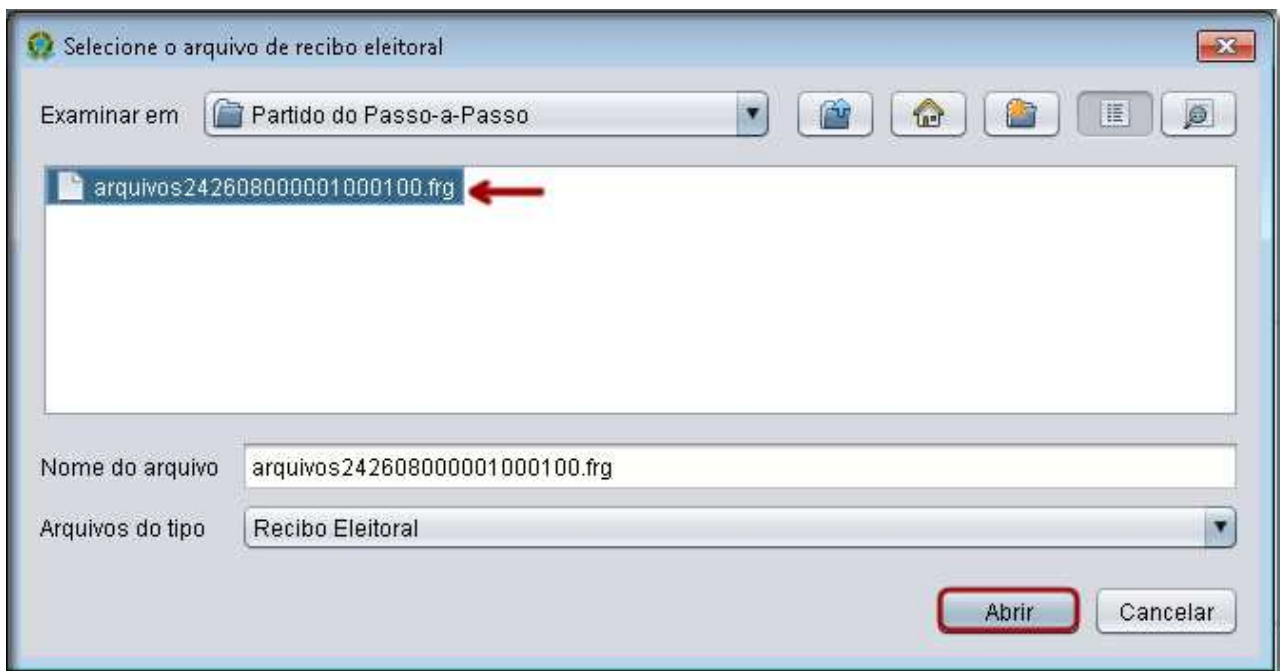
Selecione o arquivo de recibo eleitoral

Examinar em Partido do Passo-a-Passo

arquivos242608000001000100.frg

Nome do arquivo arquivos242608000001000100.frg

Arquivos do tipo Recibo Eleitoral

Abrir Cancelar